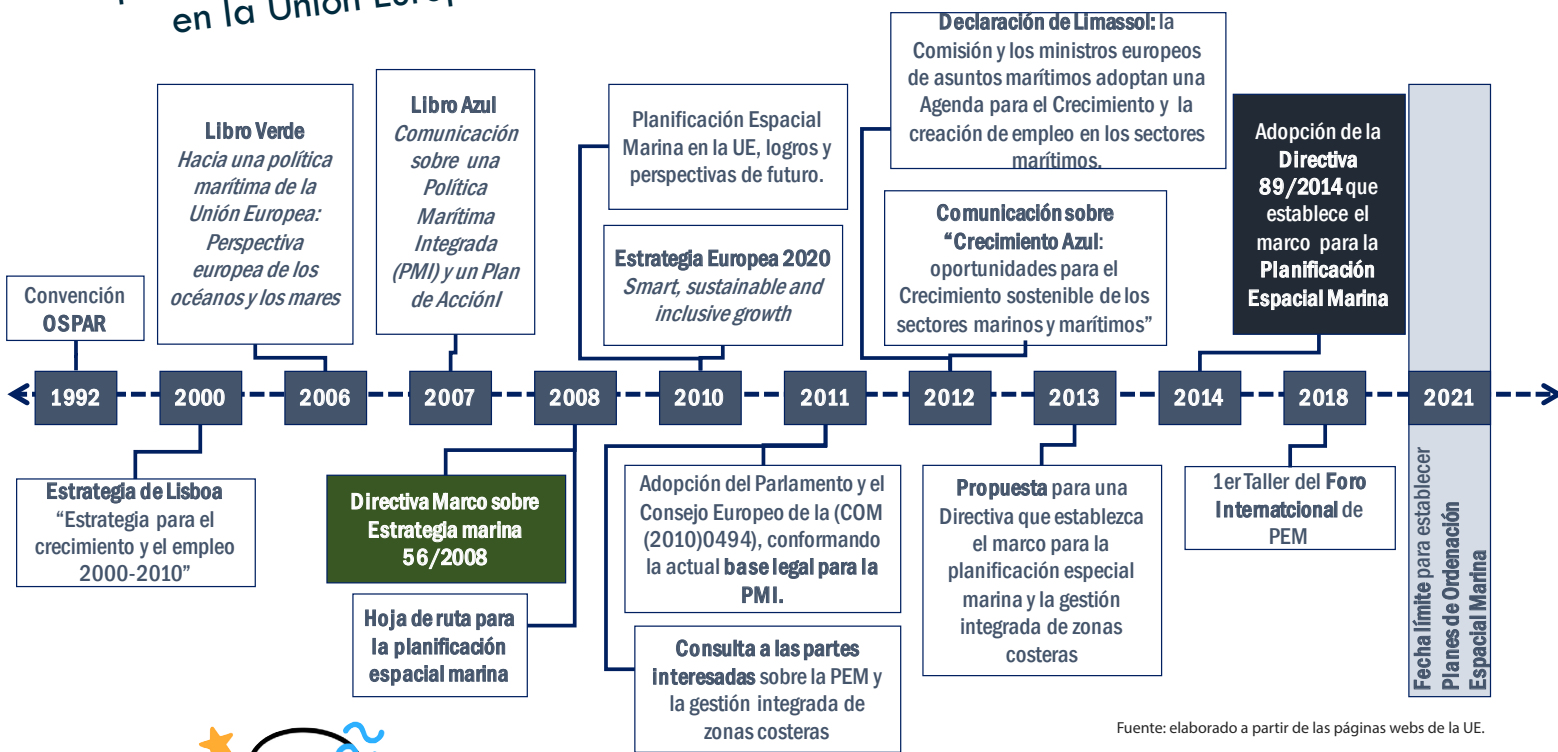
en la Unión Europ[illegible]

Convención OSPAR

Libro Verde
Hacia una política marítima de la Unión Europea: Perspectiva europea de los océanos y los mares

Libro Azul
Comunicación sobre una Política Marítima Integrada (PMI) y un Plan de AcciónI

Planificación Espacial Marina en la UE, logros y perspectivas de futuro.

Estrategia Europea 2020
Smart, sustainable and inclusive growth

Declaración de Limassol: la Comisión y los ministros europeos de asuntos marítimos adoptan una Agenda para el Crecimiento y la creación de empleo en los sectores marítimos.

Comunicación sobre "Crecimiento Azul: oportunidades para el Crecimiento sostenible de los sectores marinos y marítimos"

Adopción de la Directiva 89/2014 que establece el marco para la Planificación Espacial Marina

1992 2000 2006 2007 2008 2010 2011 2012 2013 2014 2018 2021

Estrategia de Lisboa
"Estrategia para el crecimiento y el empleo 2000-2010"

Directiva Marco sobre Estrategia marina 56/2008

Hoja de ruta para la planificación espacial marina

Adopción del Parlamento y el Consejo Europeo de la (COM (2010)0494), conformando la actual base legal para la PMI.

Consulta a las partes interesadas sobre la PEM y la gestión integrada de zonas costeras

Propuesta para una Directiva que establezca el marco para la planificación especial marina y la gestión integrada de zonas costeras

1er Taller del Foro Intematcional de PEM

Fecha límite para establecer Planes de Ordenación Espacial Marina

Fuente: elaborado a partir de las páginas webs de la UE.